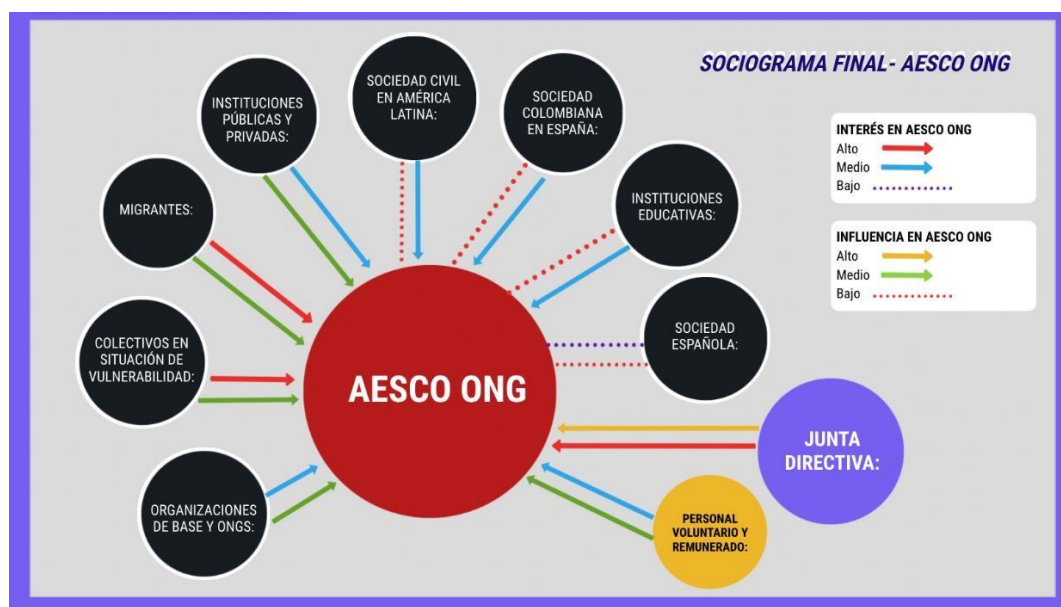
SOCIOGRAMA FINAL- AESCO ONG

INTERÉS EN AESCO ONG
Alto
Medio
Bajo

INFLUENCIA EN AESCO ONG
Alto
Medio
Bajo

INSTITUCIONES PÚBLICAS Y PRIVADAS:

SOCIEDAD CIVIL EN AMÉRICA LATINA:

SOCIEDAD COLOMBIANA EN ESPAÑA:

MIGRANTES:

INSTITUCIONES EDUCATIVAS:

SOCIEDAD ESPAÑOLA:

COLECTIVOS EN SITUACIÓN DE VULNERABILIDAD:

AESCO ONG

JUNTA DIRECTIVA:

ORGANIZACIONES DE BASE Y ONGS:

PERSONAL VOLUNTARIO Y REMUNERADO: